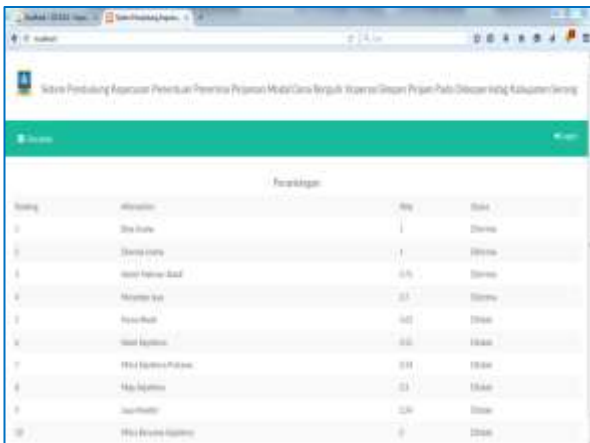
Sistem Pendukung Keputusan Penentuan Penerima Pinjaman Modal Dana Bergulir Koperasi Simpan Pinjam Pada Diskoperindag Kabupaten Serang

Perankingan

| Ranking | Alternative | Nilai | Status |
|---|---|---|---|
| 1 | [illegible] | 1 | Diterima |
| 2 | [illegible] | 1 | Diterima |
| 3 | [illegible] | 0.75 | Diterima |
| 4 | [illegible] | 0.7 | Diterima |
| 5 | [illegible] | 0.65 | Ditolak |
| 6 | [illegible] | 0.55 | Ditolak |
| 7 | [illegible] | 0.54 | Ditolak |
| 8 | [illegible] | 0.5 | Ditolak |
| 9 | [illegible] | 0.29 | Ditolak |
| 10 | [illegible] | 0 | Ditolak |